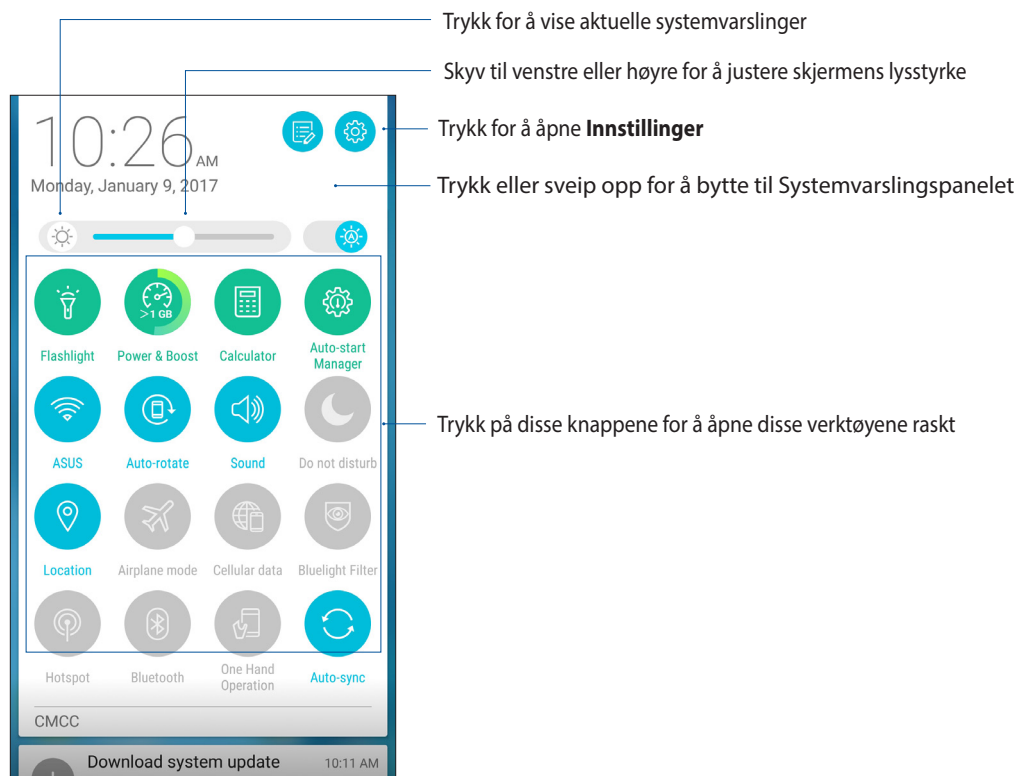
Trykk for å vise aktuelle systemvarslinger

Skyv til venstre eller høyre for å justere skjermens lysstyrke

10:26 AM

Monday, January 9, 2017

Trykk for å åpne **Innstillinger**

Trykk eller sveip opp for å bytte til Systemvarslingspanelet

>1 GB

Flashlight

Power & Boost

Calculator

Auto-start Manager

ASUS

Auto-rotate

Sound

Do not disturb

Trykk på disse knappene for å åpne disse verktøyene raskt

Location

Airplane mode

Cellular data

Bluelight Filter

Hotspot

Bluetooth

One Hand Operation

Auto-sync

CMCC

Download system update

10:11 AM